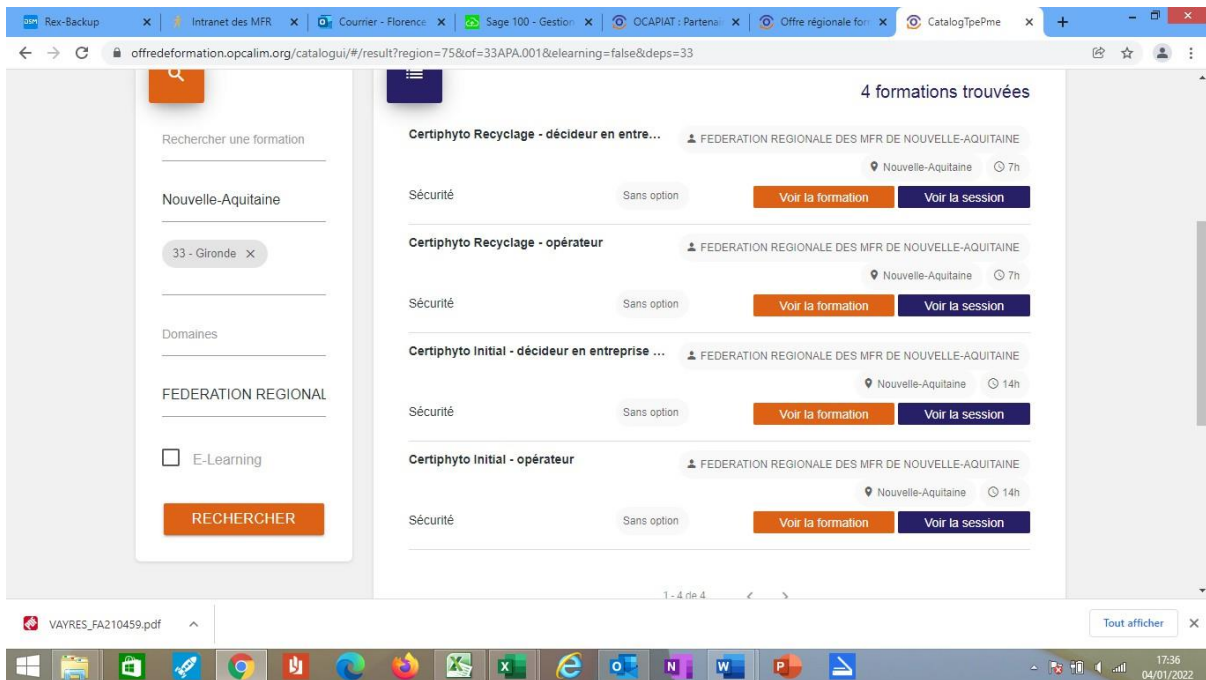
Rex-Backup | Intranet des MFR | Courrier - Florence | Sage 100 - Gestion | OCAPIAT : Partena | Offre régionale for | CatalogTpePme

offredeformation.opcalim.org/catalogui/#/result?region=75&of=33APA.001&elearning=false&deps=33

4 formations trouvées

Rechercher une formation

Nouvelle-Aquitaine

33 - Gironde ×

Domaines

FEDERATION REGIONAL

E-Learning

RECHERCHER

Certiphyto Recyclage - décideur en entre...
FEDERATION REGIONALE DES MFR DE NOUVELLE-AQUITAINE
Nouvelle-Aquitaine 7h
Sécurité Sans option Voir la formation Voir la session

Certiphyto Recyclage - opérateur
FEDERATION REGIONALE DES MFR DE NOUVELLE-AQUITAINE
Nouvelle-Aquitaine 7h
Sécurité Sans option Voir la formation Voir la session

Certiphyto Initial - décideur en entreprise ...
FEDERATION REGIONALE DES MFR DE NOUVELLE-AQUITAINE
Nouvelle-Aquitaine 14h
Sécurité Sans option Voir la formation Voir la session

Certiphyto Initial - opérateur
FEDERATION REGIONALE DES MFR DE NOUVELLE-AQUITAINE
Nouvelle-Aquitaine 14h
Sécurité Sans option Voir la formation Voir la session

1 - 4 de 4

VAYRES_FA210459.pdf

Tout afficher

17:36
04/01/2022